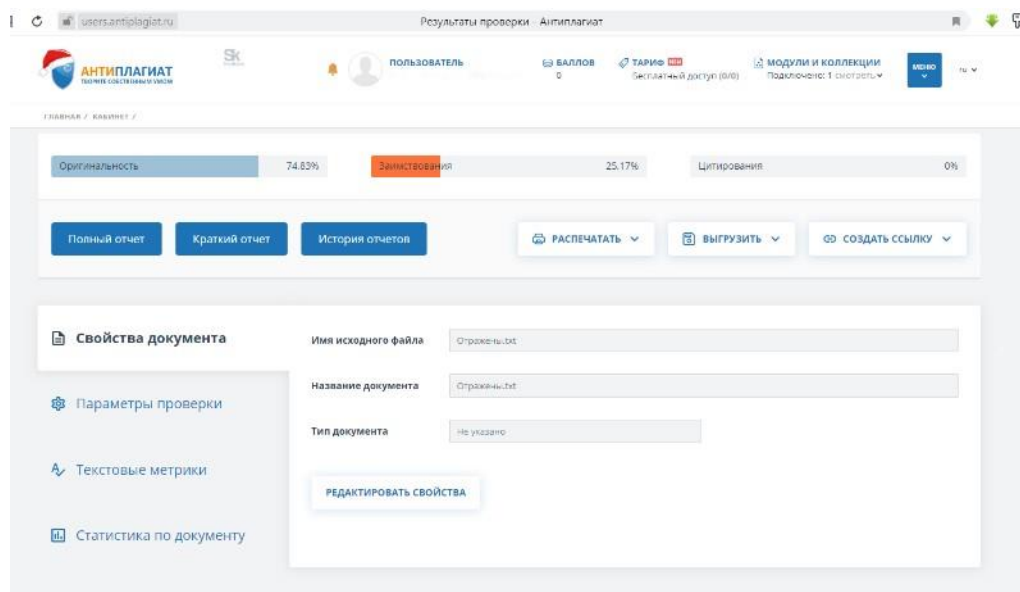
users.antiplagiat.ru

Результаты проверки · Антиплагиат

АНТИПЛАГИАТ
ТВОРИТЕ СОБСТВЕННЫМ УМОМ

Sk

ПОЛЬЗОВАТЕЛЬ

БАЛЛОВ
0

ТАРИФ NEW
Бесплатный доступ (0/0)

МОДУЛИ И КОЛЛЕКЦИИ
Подключено: 1 смотреть

МЕНЮ

ru

ГЛАВНАЯ / КАБИНЕТ /

Оригинальность 74.83%

Заимствования 25.17%

Цитирования 0%

Полный отчет

Краткий отчет

История отчетов

РАСПЕЧАТАТЬ

ВЫГРУЗИТЬ

СОЗДАТЬ ССЫЛКУ

Свойства документа

Параметры проверки

Текстовые метрики

Статистика по документу

Имя исходного файла
Отражены.txt

Название документа
Отражены.txt

Тип документа
Не указано

РЕДАКТИРОВАТЬ СВОЙСТВА